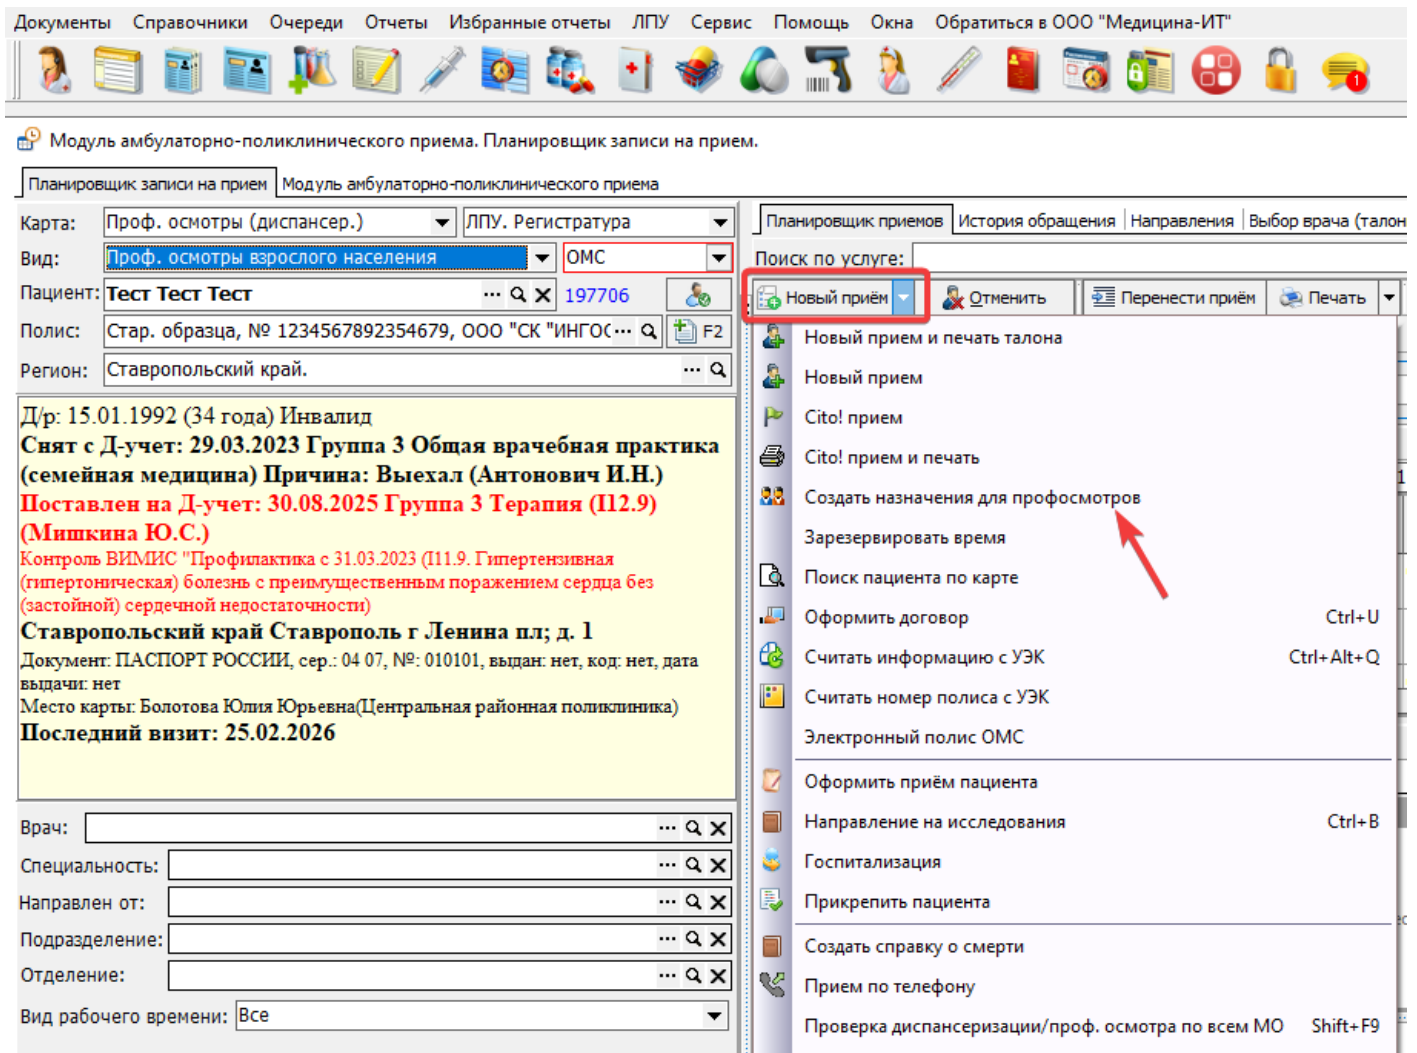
Документы Справочники Очереди Отчеты Избранные отчеты ЛПУ Сервис Помощь Окна Обратиться в ООО "Медицина-ИТ"

Модуль амбулаторно-поликлинического приема. Планировщик записи на прием.

Планировщик записи на прием | Модуль амбулаторно-поликлинического приема

Карта: Проф. осмотры (диспансер.) | ЛПУ. Регистратура
Вид: Проф. осмотры взрослого населения | ОМС
Пациент: Тест Тест Тест ... 197706
Полис: Стар. образца, № 1234567892354679, ООО "СК "ИНГОС ... F2
Регион: Ставропольский край. ...

Д/р: 15.01.1992 (34 года) Инвалид
Снят с Д-учет: 29.03.2023 Группа 3 Общая врачебная практика (семейная медицина) Причина: Выехал (Антонович И.Н.)
Поставлен на Д-учет: 30.08.2025 Группа 3 Терапия (I12.9) (Мишкина Ю.С.)
Контроль ВИМИС "Профилактика с 31.03.2023 (I11.9. Гипертензивная (гипертоническая) болезнь с преимущественным поражением сердца без (застойной) сердечной недостаточности)
Ставропольский край Ставрополь г Ленина пл; д. 1
Документ: ПАСПОРТ РОССИИ, сер.: 04 07, №: 010101, выдан: нет, код: нет, дата выдачи: нет
Место карты: Болотова Юлия Юрьевна(Центральная районная поликлиника)
Последний визит: 25.02.2026

Врач: ...
Специальность: ...
Направлен от: ...
Подразделение: ...
Отделение: ...
Вид рабочего времени: Все

Планировщик приемов | История обращения | Направления | Выбор врача (талон
Поиск по услуге:
Новый приём | Отменить | Перенести приём | Печать

Новый прием и печать талона
Новый прием
Cito! прием
Cito! прием и печать
Создать назначения для профосмотров
Зарезервировать время
Поиск пациента по карте
Оформить договор Ctrl+U
Считать информацию с УЭК Ctrl+Alt+Q
Считать номер полиса с УЭК
Электронный полис ОМС
Оформить приём пациента
Направление на исследования Ctrl+B
Госпитализация
Прикрепить пациента
Создать справку о смерти
Прием по телефону
Проверка диспансеризации/проф. осмотра по всем МО Shift+F9